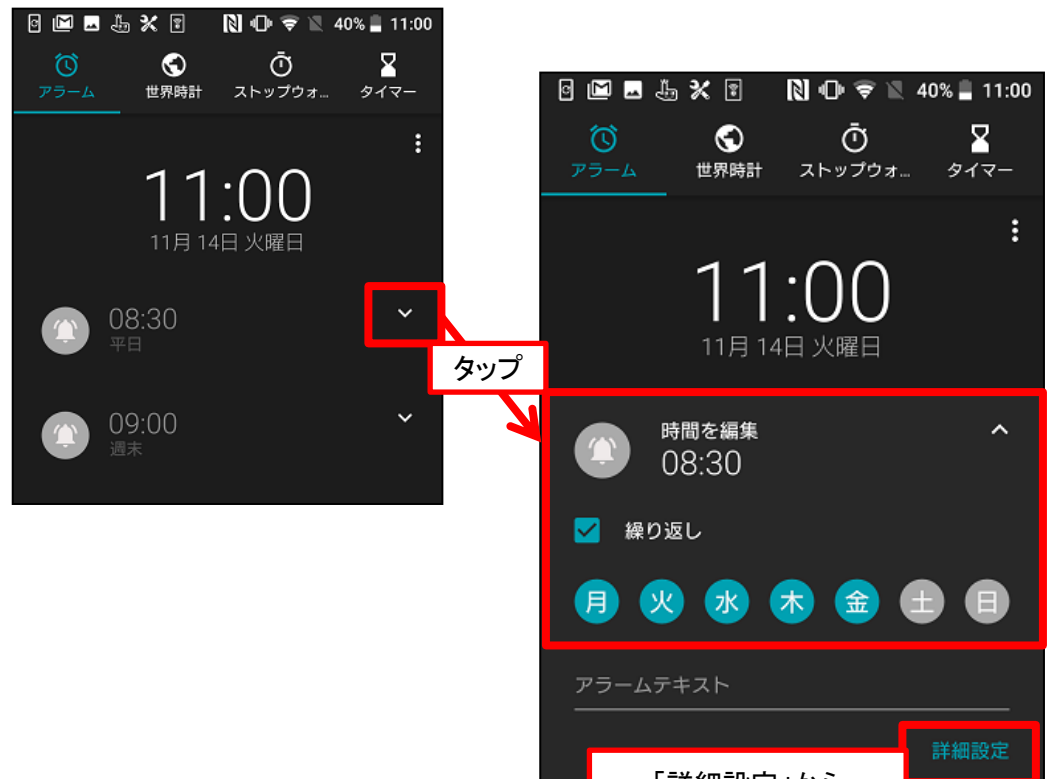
40% 11:00

アラーム
世界時計
ストップウォ...
タイマー

11:00
11月 14日 火曜日

08:30
平日

09:00
週末

タップ

40% 11:00

アラーム
世界時計
ストップウォ...
タイマー

11:00
11月 14日 火曜日

時間を編集
08:30

繰り返し

月 火 水 木 金 土 日

アラームテキスト

詳細設定

「詳細設定」から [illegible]